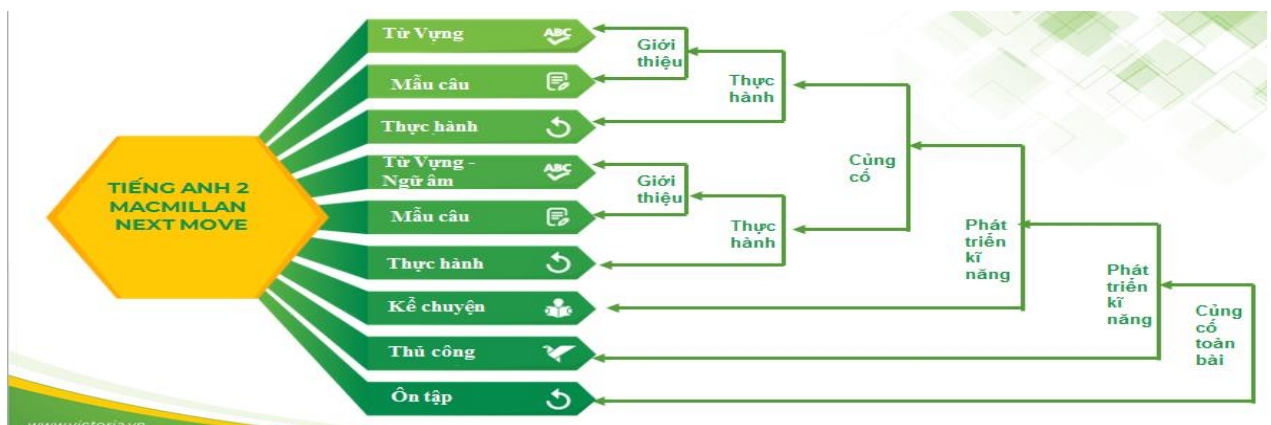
TIẾNG ANH 2 MACMILLAN NEXT MOVE

Từ Vựng
ABC
Mẫu câu
Thực hành
Từ Vựng - Ngữ âm
ABC
Mẫu câu
Thực hành
Kể chuyện
Thủ công
Ôn tập

Giới thiệu
Thực hành
Giới thiệu
Thực hành
Củng cố
Phát triển kĩ năng
Phát triển kĩ năng
Củng cố toàn bài

www.victoria.vn